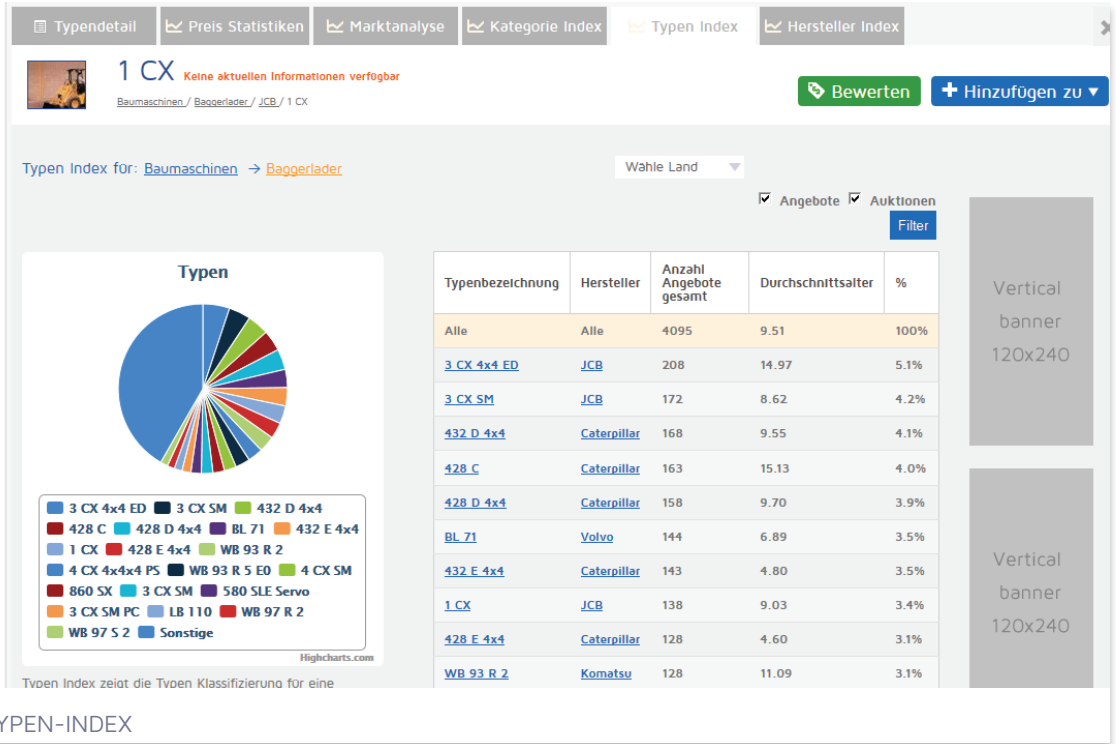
Typendetail | Preis Statistiken | Marktanalyse | Kategorie Index | Typen Index | Hersteller Index

1 CX Keine aktuellen Informationen verfügbar

Baumaschinen / Baggerlader / JCB / 1 CX

Bewerten

Hinzufügen zu

Typen Index für: Baumaschinen → Baggerlader

Wähle Land

Angebote Auktionen

Filter

Typen

3 CX 4x4 ED
3 CX SM
432 D 4x4
428 C
428 D 4x4
BL 71
432 E 4x4
1 CX
428 E 4x4
WB 93 R 2
4 CX 4x4x4 PS
WB 93 R 5 E0
4 CX SM
860 SX
3 CX SM
580 SLE Servo
3 CX SM PC
LB 110
WB 97 R 2
WB 97 S 2
Sonstige

Highcharts.com

| Typenbezeichnung | Hersteller | Anzahl Angebote gesamt | Durchschnittsalter | % |
|---|---|---|---|---|
| Alle | Alle | 4095 | 9.51 | 100% |
| 3 CX 4x4 ED | JCB | 208 | 14.97 | 5.1% |
| 3 CX SM | JCB | 172 | 8.62 | 4.2% |
| 432 D 4x4 | Caterpillar | 168 | 9.55 | 4.1% |
| 428 C | Caterpillar | 163 | 15.13 | 4.0% |
| 428 D 4x4 | Caterpillar | 158 | 9.70 | 3.9% |
| BL 71 | Volvo | 144 | 6.89 | 3.5% |
| 432 E 4x4 | Caterpillar | 143 | 4.80 | 3.5% |
| 1 CX | JCB | 138 | 9.03 | 3.4% |
| 428 E 4x4 | Caterpillar | 128 | 4.60 | 3.1% |
| WB 93 R 2 | Komatsu | 128 | 11.09 | 3.1% |

Vertical banner 120x240

Vertical banner 120x240

Typen Index zeigt die Typen Klassifizierung für eine

YPEN-INDEX